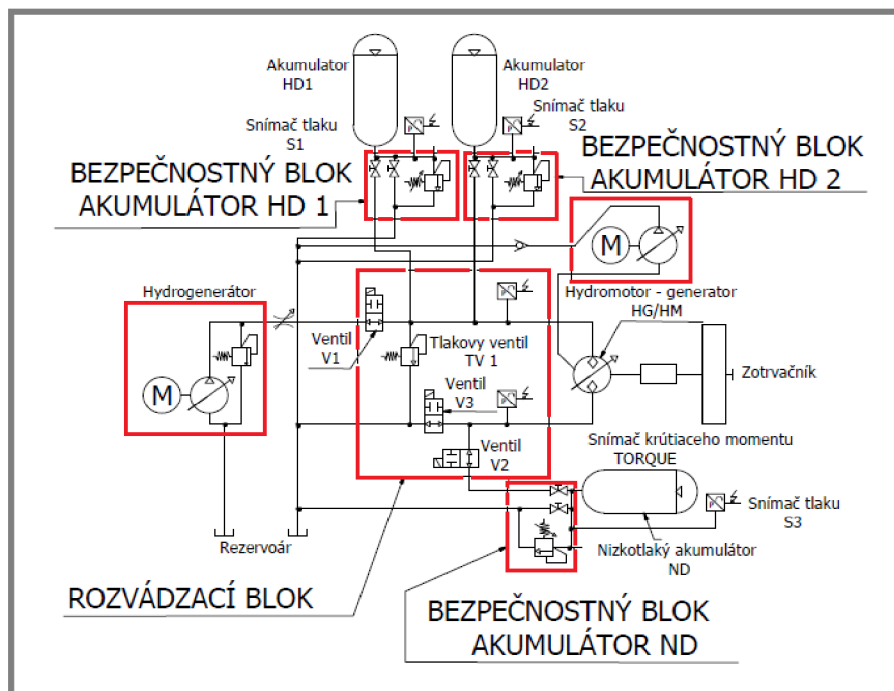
Akumulator HD1

Akumulator HD2

Snímač tlaku S1

Snímač tlaku S2

BEZPEČNOSTNÝ BLOK AKUMULÁTOR HD 1

BEZPEČNOSTNÝ BLOK AKUMULÁTOR HD 2

Hydrogenerátor

M

M

Hydromotor - generator HG/HM

Ventil V1

Tlakovy ventil TV 1

Ventil V3

Ventil V2

Zotrvačník

Snímač krútiaceho momentu TORQUE

Snímač tlaku S3

Nizkotlaký akumulátor ND

Rezervoár

ROZVÁDZACÍ BLOK

BEZPEČNOSTNÝ BLOK AKUMULÁTOR ND